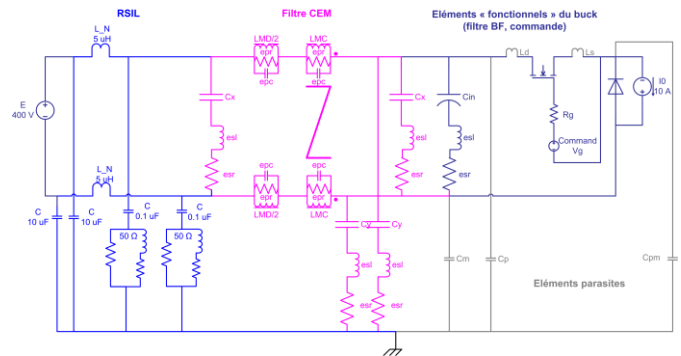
RSIL

Filtre CEM

Eléments « fonctionnels » du buck (filtre BF, commande)

L_N
5 uH

E
400 V

L_N
5 uH

C
10 uF

C
10 uF

C
0.1 uF

C
0.1 uF

50 Ω

50 Ω

LMD/2
epr
epc

LMC
epr
epc

Cx

esl

esr

epc
epr
LMD/2

epc
epr
LMC

Cy

Cy

esl

esl

esr

esr

Cx

esl

esr

Cin

esl

esr

Ld

Ls

Rg

Command
Vg

I0
10 A

Cm

Cp

Cpm

Eléments parasites